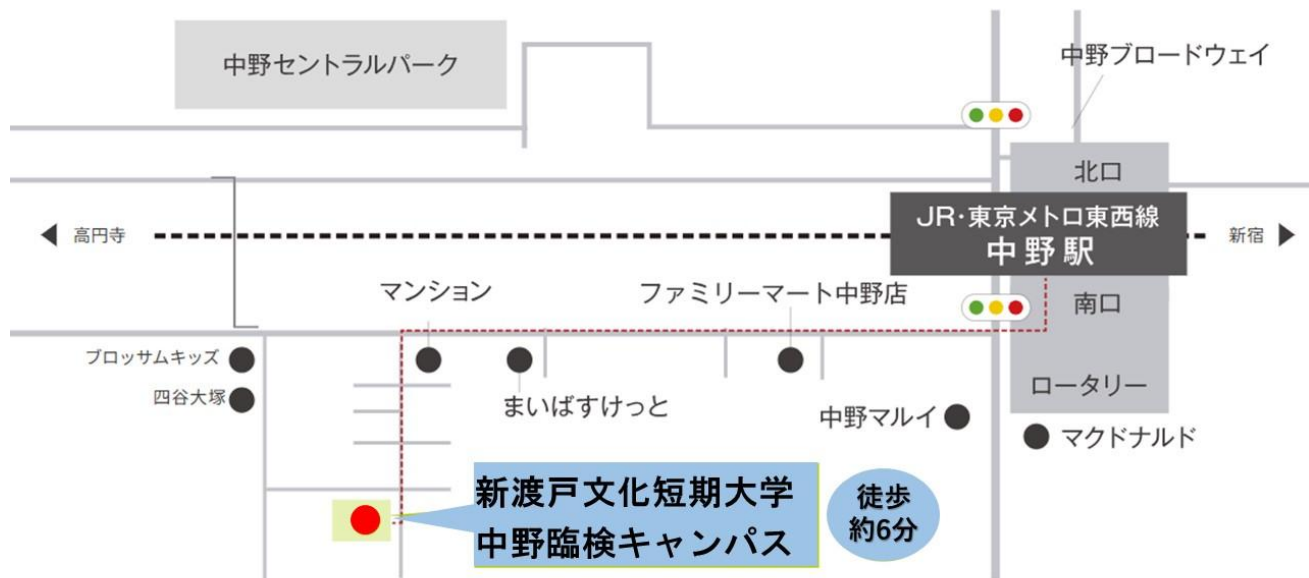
中野セントラルパーク

中野ブロードウェイ

北口

高円寺

JR・東京メトロ東西線
中野駅

新宿

マンション

ファミリーマート中野店

南口

ブロッサムキッズ

四谷大塚

まいばすけっと

中野マルイ

ロータリー

マクドナルド

新渡戸文化短期大学
中野臨検キャンパス

徒歩
約6分